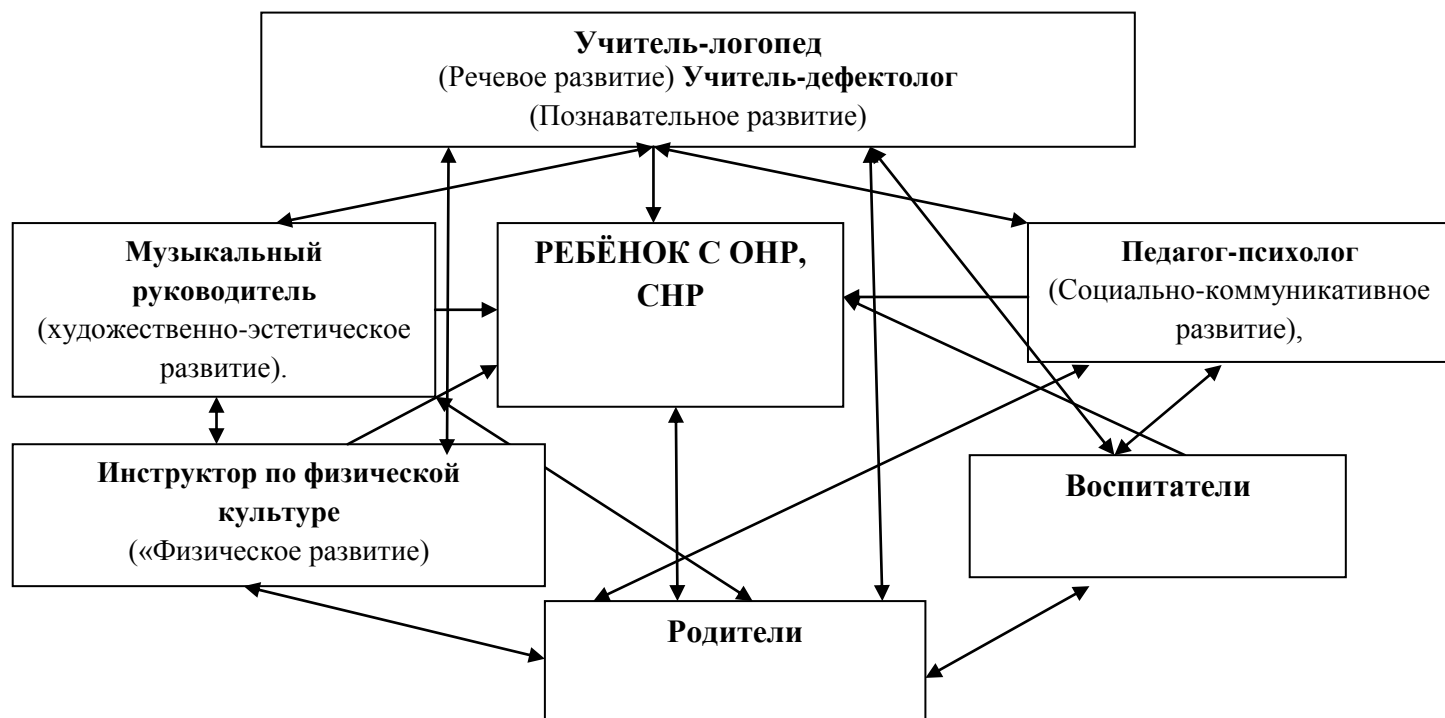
Учитель-логопед
(Речевое развитие) Учитель-дефектолог
(Познавательное развитие)

Музыкальный руководитель
(художественно-эстетическое развитие).

РЕБЁНОК С ОНР, СНР

Педагог-психолог
(Социально-коммуникативное развитие),

Инструктор по физической культуре
(«Физическое развитие)

Воспитатели

Родители